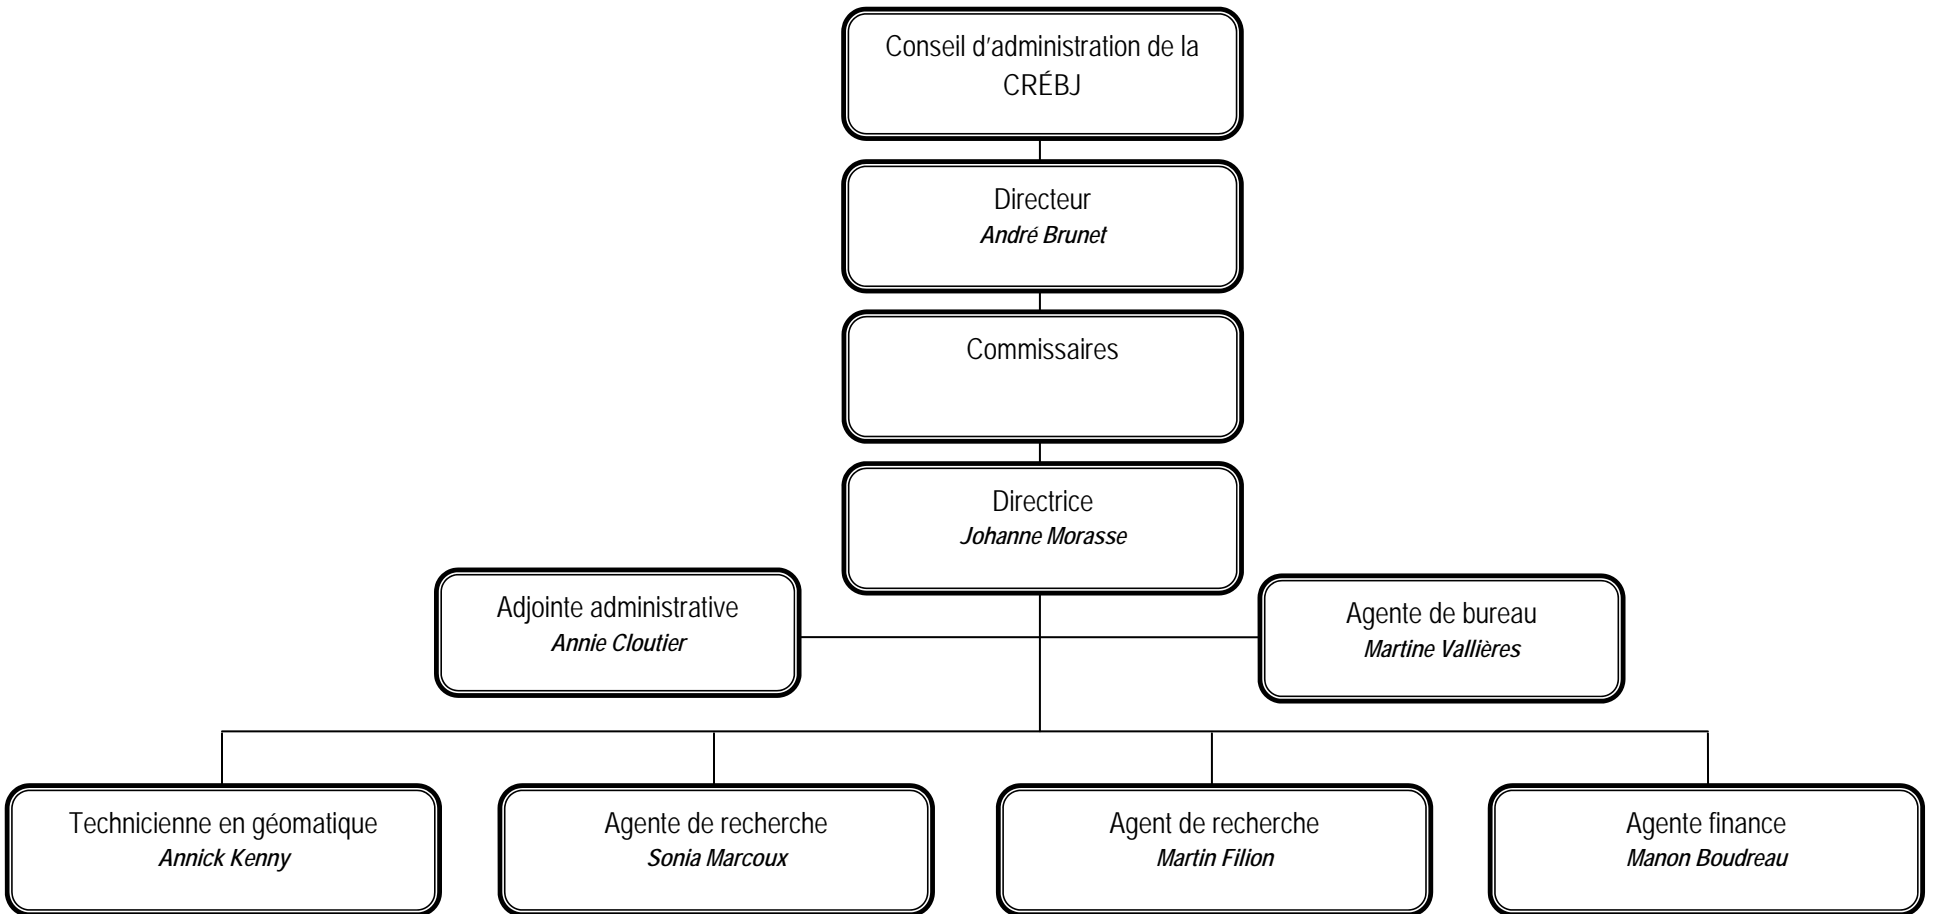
Conseil d'administration de la CRÉBJ

Directeur
André Brunet

Commissaires

Directrice
Johanne Morasse

Adjointe administrative
Annie Cloutier

Agente de bureau
Martine Vallières

Technicienne en géomatique
Annick Kenny

Agente de recherche
Sonia Marcoux

Agent de recherche
Martin Filion

Agente finance
Manon Boudreau